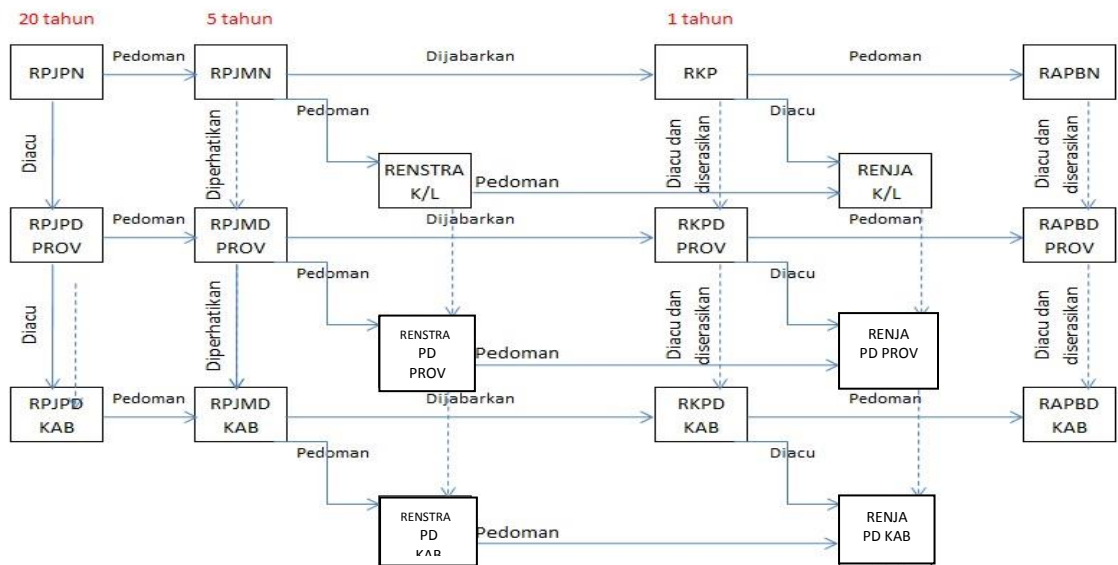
20 tahun

5 tahun

1 tahun

RPJPN

Pedoman

RPJMN

Dijabarkan

RKP

Pedoman

RAPBN

Diacu

Diperhatikan

Pedoman

RENSTRA K/L

Pedoman

Diacu dan diserasikan

Diacu

RENJA K/L

Diacu dan diserasikan

RPJPD PROV

Pedoman

RPJMD PROV

Dijabarkan

RKPD PROV

Pedoman

RAPBD PROV

Diacu

Pedoman

Diperhatikan

RENSTRA PD PROV

Pedoman

Diacu dan diserasikan

Diacu

RENJA PD PROV

Diacu dan diserasikan

RPJPD KAB

Pedoman

RPJMD KAB

Dijabarkan

RKPD KAB

Pedoman

RAPBD KAB

Pedoman

Diacu

RENSTRA PD KAB

Pedoman

RENJA PD KAB